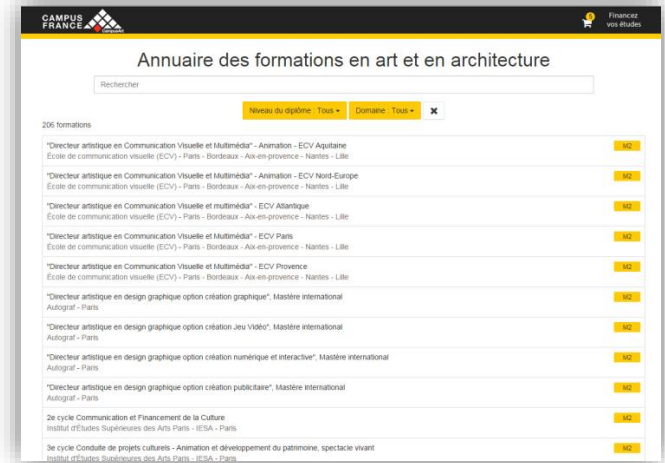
CAMPUS FRANCE

CampusArt

0

Financez vos études

Annuaire des formations en art et en architecture

Rechercher

Niveau du diplôme : Tous ▾

Domaine : Tous ▾

✖

206 formations

"Directeur artistique en Communication Visuelle et Multimédia" - Animation - ECV Aquitaine
École de communication visuelle (ECV) - Paris - Bordeaux - Aix-en-provence - Nantes - Lille

M2

"Directeur artistique en Communication Visuelle et Multimédia" - Animation - ECV Nord-Europe
École de communication visuelle (ECV) - Paris - Bordeaux - Aix-en-provence - Nantes - Lille

M2

"Directeur artistique en Communication Visuelle et multimédia" - ECV Atlantique
École de communication visuelle (ECV) - Paris - Bordeaux - Aix-en-provence - Nantes - Lille

M2

"Directeur artistique en Communication Visuelle et Multimédia" - ECV Paris
École de communication visuelle (ECV) - Paris - Bordeaux - Aix-en-provence - Nantes - Lille

M2

"Directeur artistique en Communication Visuelle et Multimédia" - ECV Provence
École de communication visuelle (ECV) - Paris - Bordeaux - Aix-en-provence - Nantes - Lille

M2

"Directeur artistique en design graphique option création graphique", Mastère international
Autograf - Paris

M2

"Directeur artistique en design graphique option création Jeu Vidéo", Mastère international
Autograf - Paris

M2

"Directeur artistique en design graphique option création numérique et interactive", Mastère international
Autograf - Paris

M2

"Directeur artistique en design graphique option création publicitaire", Mastère international
Autograf - Paris

M2

2e cycle Communication et Financement de la Culture
Institut d'Études Supérieures des Arts Paris - IESA - Paris

M2

3e cycle Conduite de projets culturels - Animation et développement du patrimoine, spectacle vivant
Institut d'Études Supérieures des Arts Paris - IESA - Paris

M2